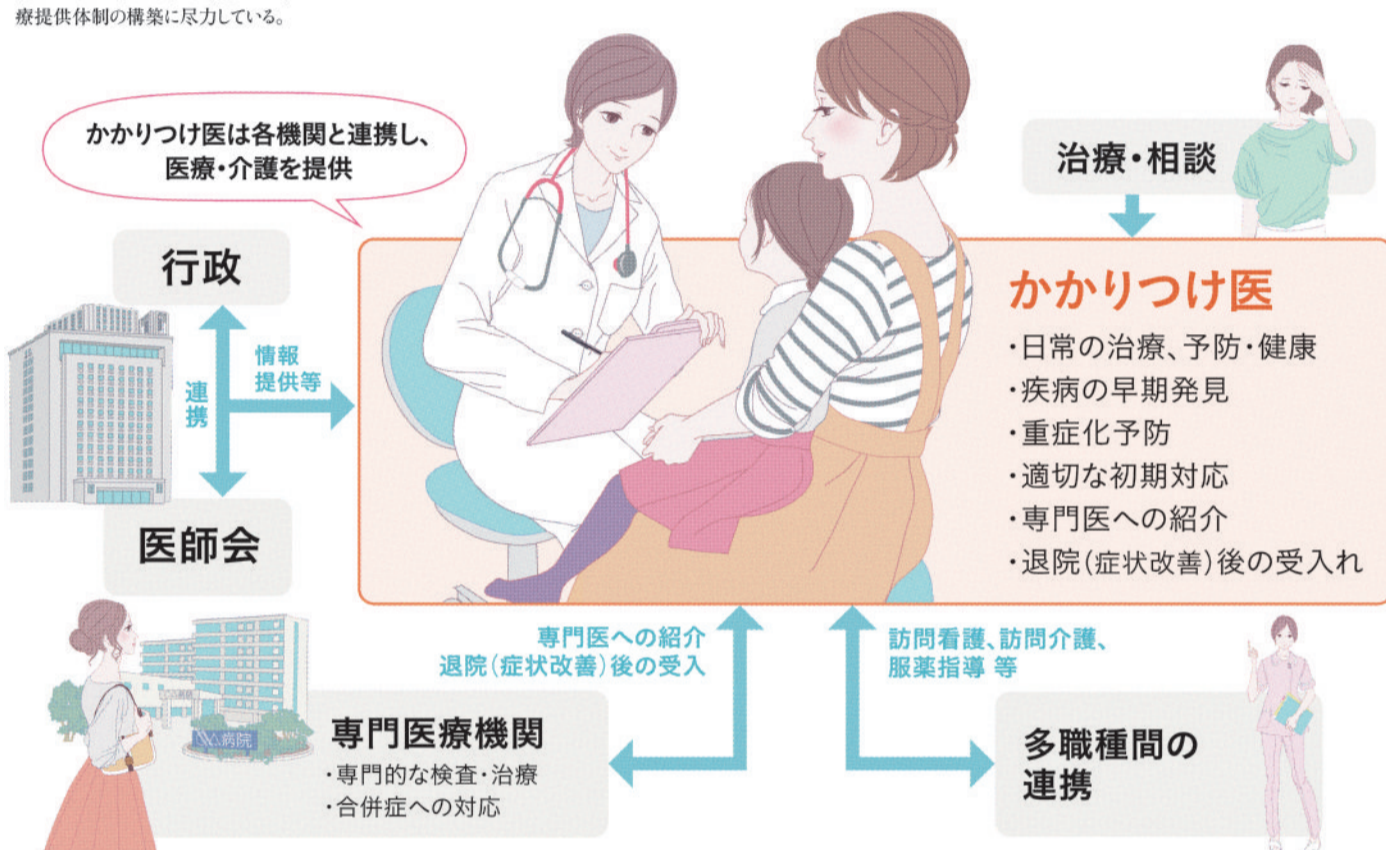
療提供体制の構築に尽力している。

かかりつけ医は各機関と連携し、医療・介護を提供

治療・相談

行政

連携

情報提供等

医師会

かかりつけ医
・日常の治療、予防・健康
・疾病の早期発見
・重症化予防
・適切な初期対応
・専門医への紹介
・退院（症状改善）後の受入れ

専門医への紹介
退院（症状改善）後の受入

訪問看護、訪問介護、服薬指導 等

〇〇病院

専門医療機関
・専門的な検査・治療
・合併症への対応

多職種間の連携